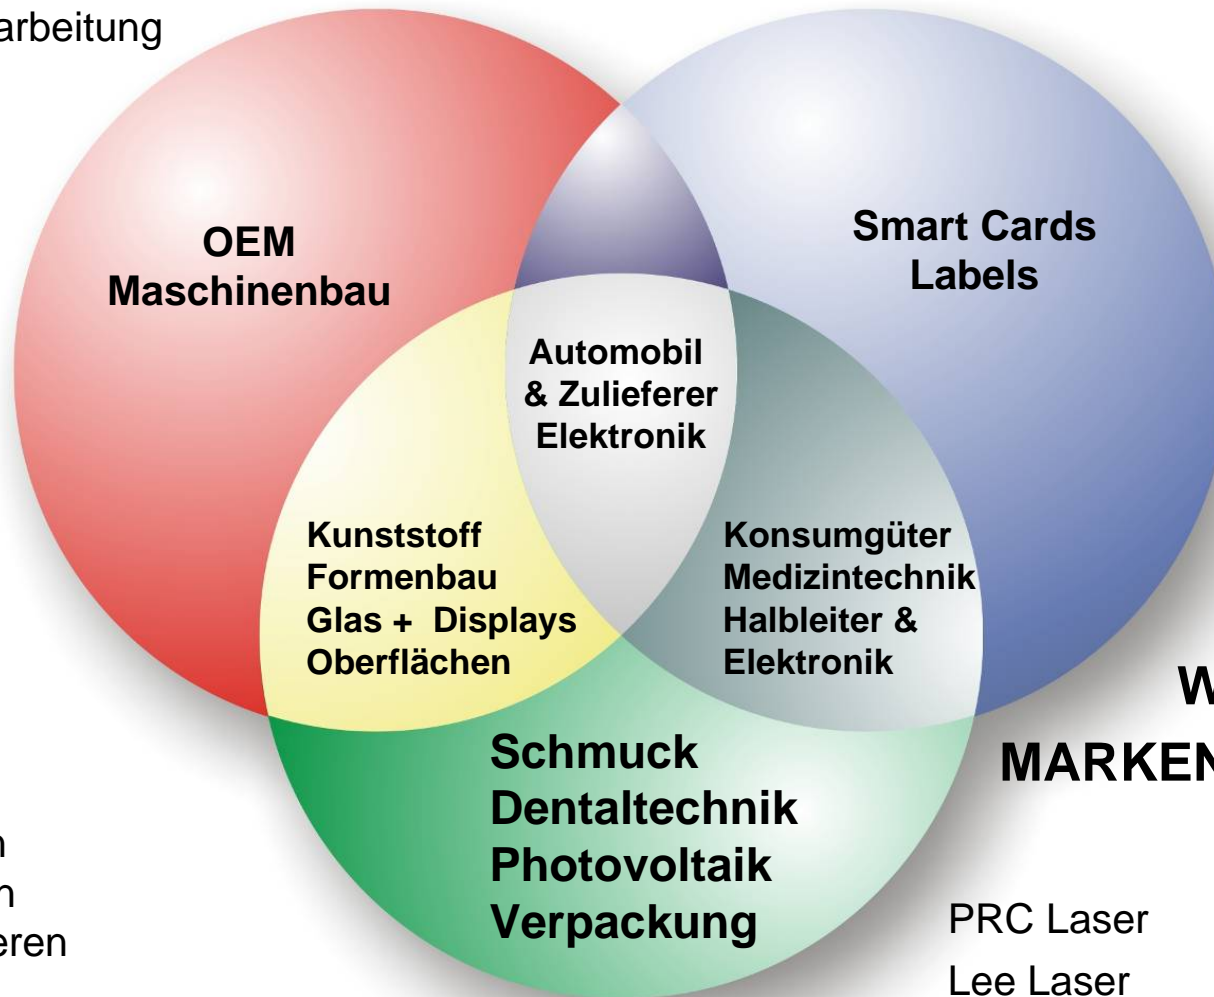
arbeitung

OEM
Maschinenbau

Smart Cards
Labels

Automobil
& Zulieferer
Elektronik

Kunststoff
Formenbau
Glas + Displays
Oberflächen

Konsumgüter
Medizintechnik
Halbleiter &
Elektronik

W
MARKEN

Schmuck
Dentaltechnik
Photovoltaik
Verpackung

n
n
eren

PRC Laser
Lee Laser